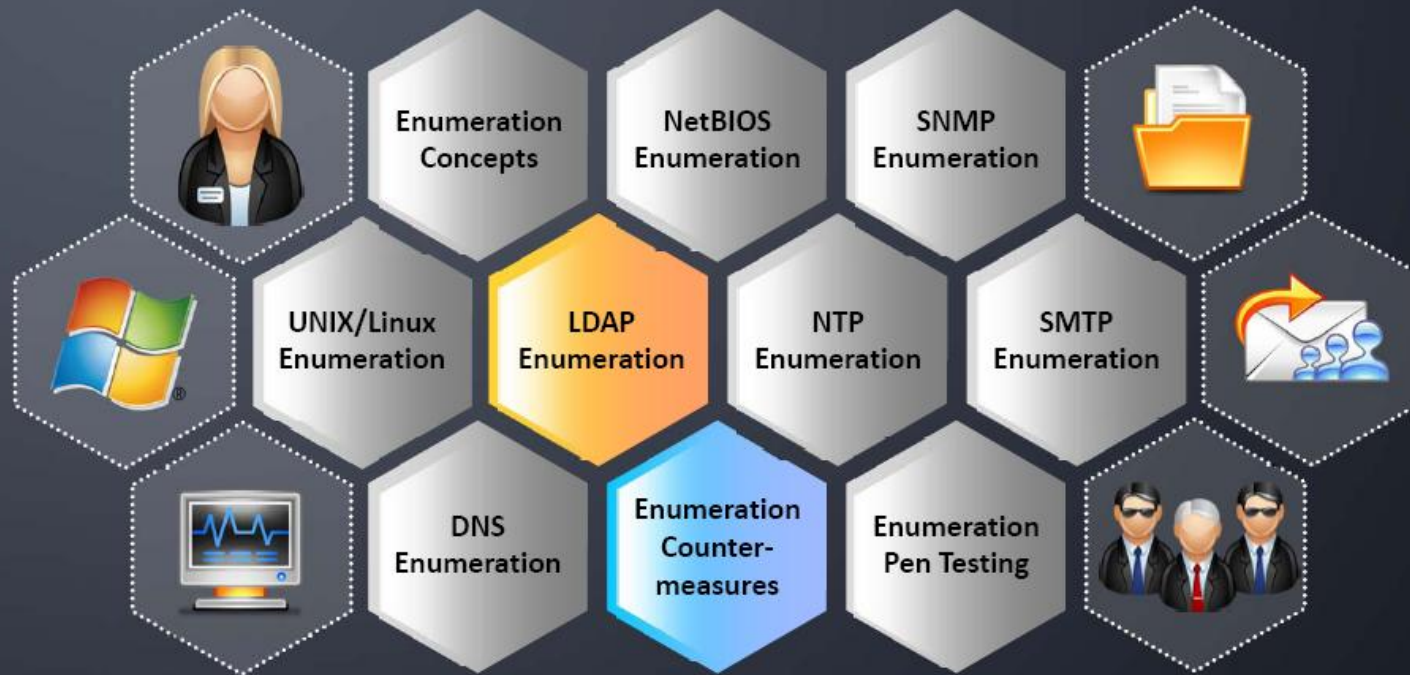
Enumeration Concepts

NetBIOS Enumeration

SNMP Enumeration

UNIX/Linux Enumeration

LDAP Enumeration

NTP Enumeration

SMTP Enumeration

DNS Enumeration

Enumeration Counter-measures

Enumeration Pen Testing